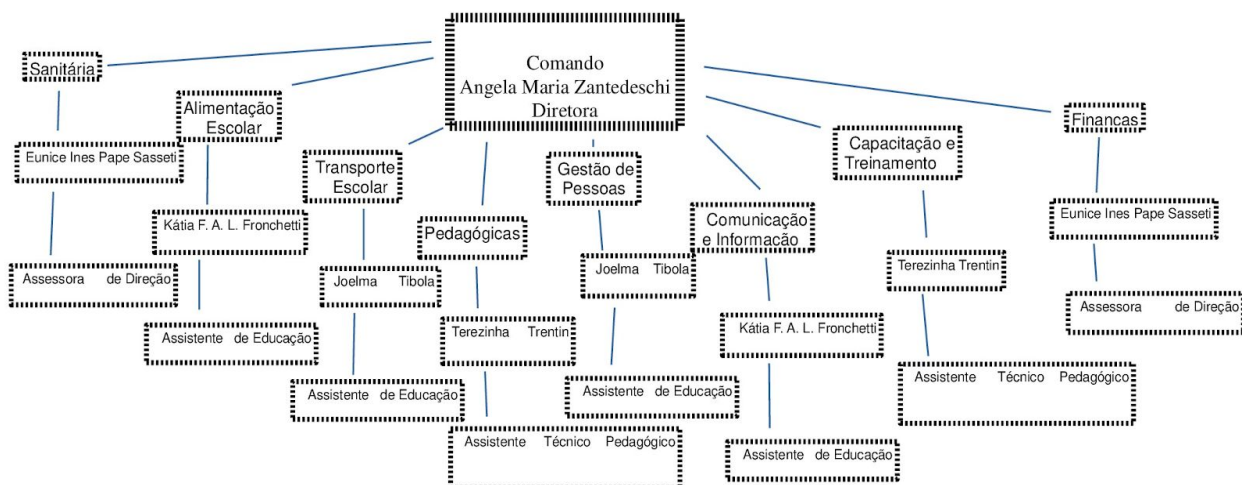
Comando
Angela Maria Zantedeschi
Diretora

Sanitária
Eunice Ines Pape Sasseti
Assessora de Direção

Alimentação Escolar
Kátia F. A. L. Fronchetti
Assistente de Educação

Transporte Escolar
Joelma Tibola
Assistente de Educação

Pedagógicas
Terezinha Trentin
Assistente Técnico Pedagógico

Gestão de Pessoas
Joelma Tibola
Assistente de Educação

Comunicação e Informação
Kátia F. A. L. Fronchetti
Assistente de Educação

Capacitação e Treinamento
Terezinha Trentin
Assistente Técnico Pedagógico

Financas
Eunice Ines Pape Sasseti
Assessora de Direção